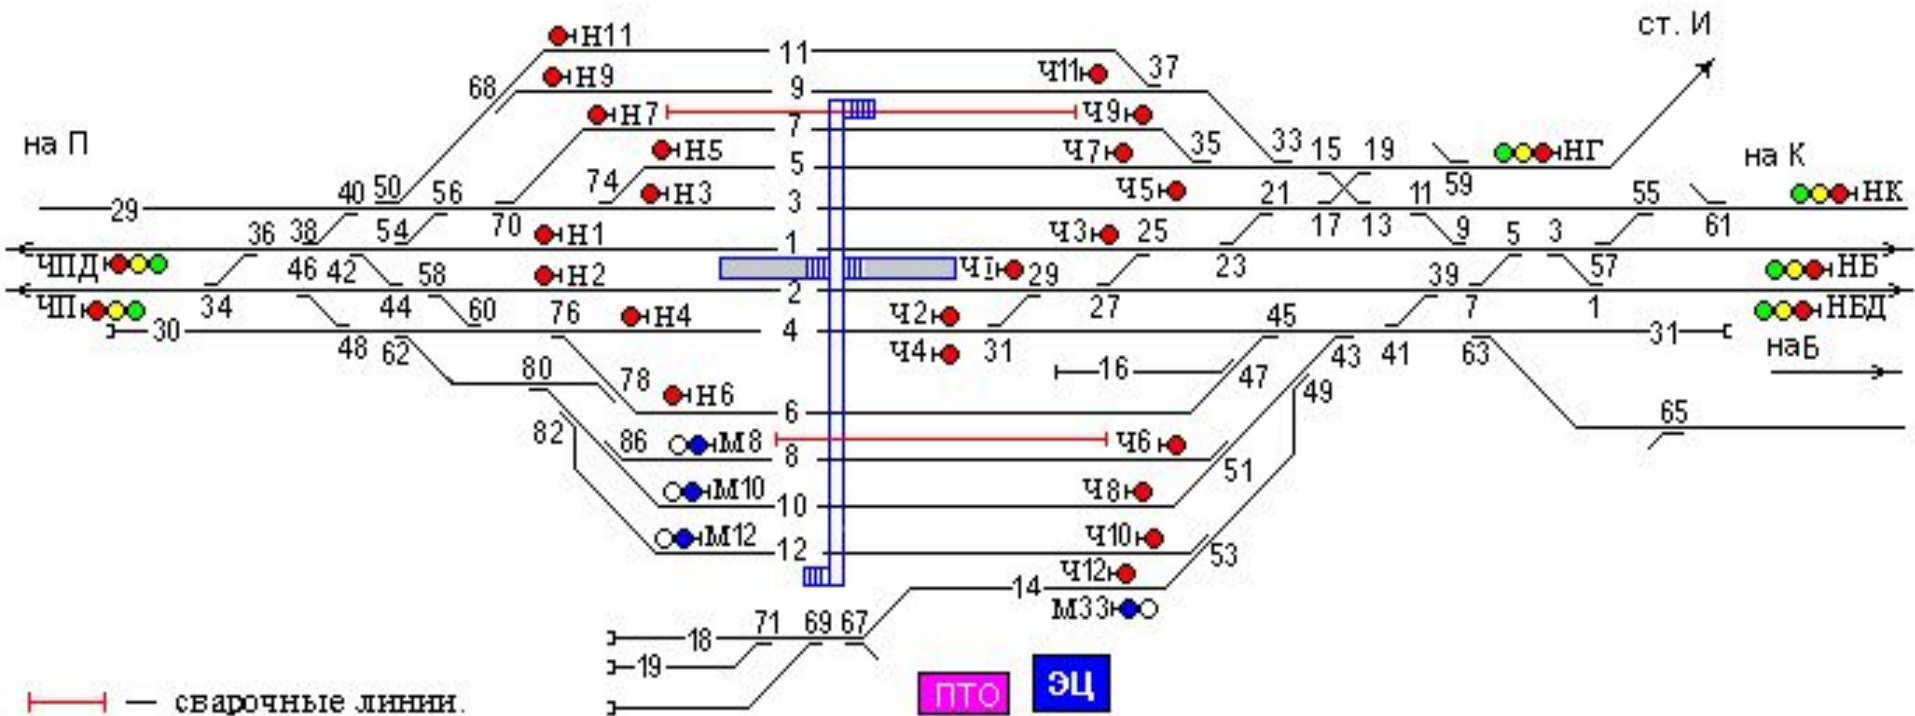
Н11
11
Ч11
37
ст. И
68
Н9
9
Н7
Ч9
7
33
на П
Н5
Ч7
35
5
15
19
НГ
на К
74
Н3
Ч5
21
59
40
50
56
3
11
55
НК
29
70
Н1
Ч3
25
17
13
9
5
3
61
36
38
54
1
23
ЧПД
46
42
58
Н2
ЧI
29
39
57
НБ
2
ЧП
34
44
60
76
Ч2
27
7
1
НБД
30
Н4
4
45
31
48
62
Ч4
31
43
41
63
наБ
80
16
47
78
Н6
49
82
6
65
86
М8
Ч6
8
51
М10
Ч8
10
М12
Ч10
12
53
Ч12
14
М33
71
69
67
18
19
— сварочные линии.
ПТО
ЭЦ